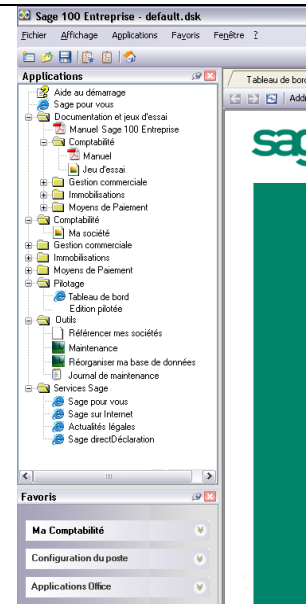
Sage 100 Entreprise - default.dsk

Fichier Affichage Applications Favoris Fenêtre ?

Applications

Aide au démarrage
Sage pour vous
Documentation et jeux d'essai
Manuel Sage 100 Entreprise
Comptabilité
Manuel
Jeu d'essai
Gestion commerciale
Immobilisations
Moyens de Paiement
Comptabilité
Ma société
Gestion commerciale
Immobilisations
Moyens de Paiement
Pilotage
Tableau de bord
Edition pilotée
Outils
Référencer mes sociétés
Maintenance
Réorganiser ma base de données
Journal de maintenance
Services Sage
Sage pour vous
Sage sur Internet
Actualités légales
Sage directDéclaration

Favoris

Ma Comptabilité
Configuration du poste
Applications Office

Tableau de bord

Add

sag